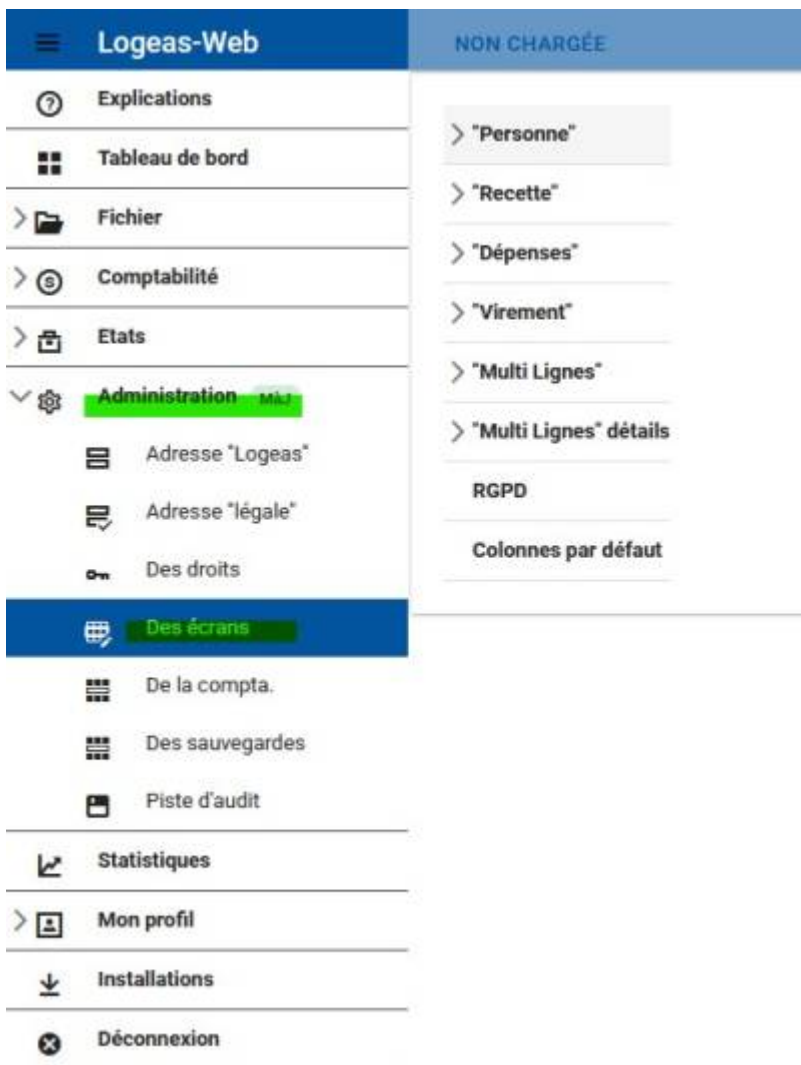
Logeas-Web

NON CHARGÉE

Explications

Tableau de bord

Fichier

Comptabilité

Etats

Administration MàJ

Adresse "Logeas"

Adresse "légale"

Des droits

Des écrans

De la compta.

Des sauvegardes

Piste d'audit

Statistiques

Mon profil

Installations

Déconnexion

"Personne"

"Recette"

"Dépenses"

"Virement"

"Multi Lignes"

"Multi Lignes" détails

RGPD

Colonnes par défaut